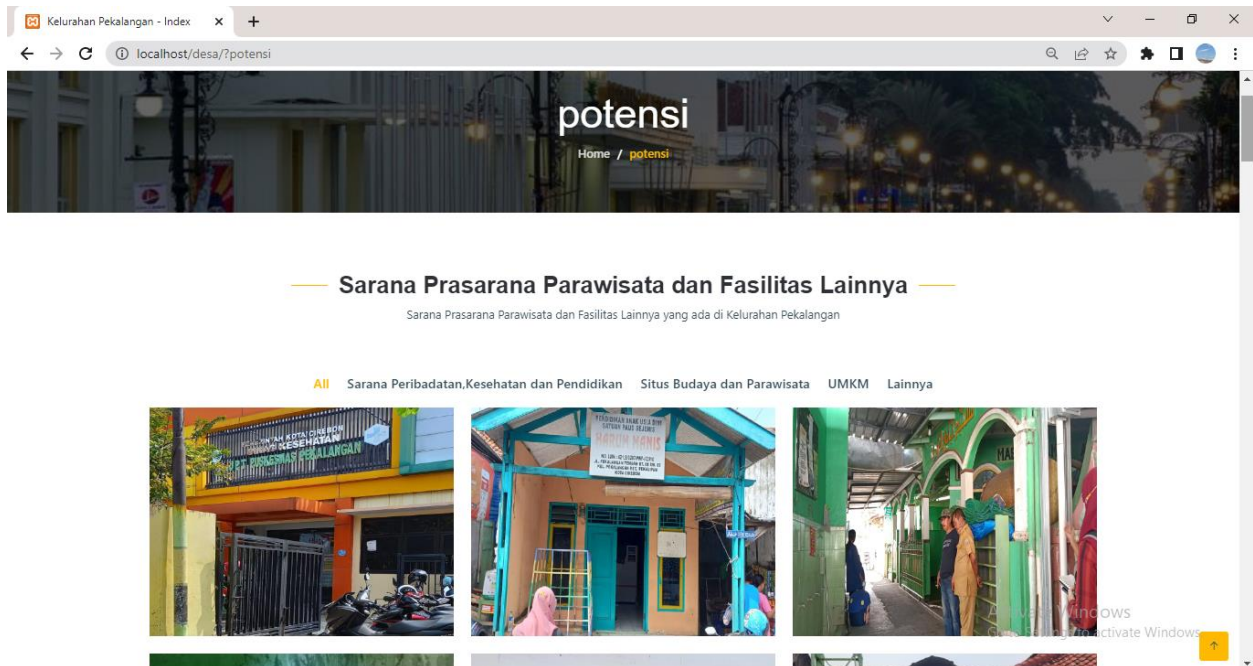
Kelurahan Pekalangan - Index

localhost/desa/?potensi

potensi

Home / potensi

Sarana Prasarana Parawisata dan Fasilitas Lainnya

Sarana Prasarana Parawisata dan Fasilitas Lainnya yang ada di Kelurahan Pekalangan

All Sarana Peribadatan,Kesehatan dan Pendidikan Situs Budaya dan Parawisata UMKM Lainnya

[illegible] KOTA CIREBON
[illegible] KESEHATAN
UPT PUSKESMAS PEKALANGAN

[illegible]
KADUR MANIS

Activate Windows
Go to Settings to activate Windows.